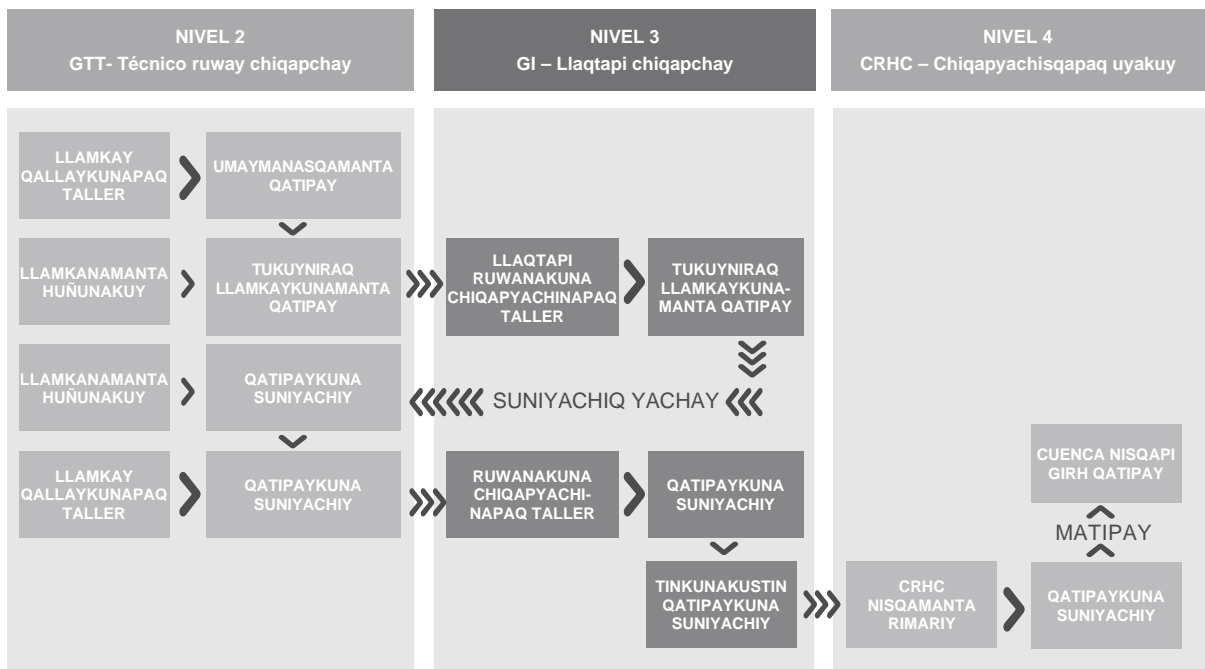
NIVEL 2
GTT- Técnico ruway chiqapchay

NIVEL 3
GI – Llaqtapi chiqapchay

NIVEL 4
CRHC – Chiqapyachisqapaq uyakuy

LLAMKAY QALLAYKUNAPAQ TALLER

UMAYMANASQAMANTA QATIPAY

LLAMKANAMANTA HUÑUNAKUY

TUKUYNIRAQ LLAMKAYKUNAMANTA QATIPAY

LLAQTAPI RUWANAKUNA CHIQAPYACHINAPAQ TALLER

TUKUYNIRAQ LLAMKAYKUNAMANTA QATIPAY

LLAMKANAMANTA HUÑUNAKUY

QATIPAYKUNA SUNIYACHIY

SUNIYACHIQ YACHAY

LLAMKAY QALLAYKUNAPAQ TALLER

QATIPAYKUNA SUNIYACHIY

RUWANAKUNA CHIQAPYACHINAPAQ TALLER

QATIPAYKUNA SUNIYACHIY

TINKUNAKUSTIN QATIPAYKUNA SUNIYACHIY

CRHC NISQAMANTA RIMARIY

QATIPAYKUNA SUNIYACHIY

MATIPAY

CUENCA NISQAPI GIRH QATIPAY